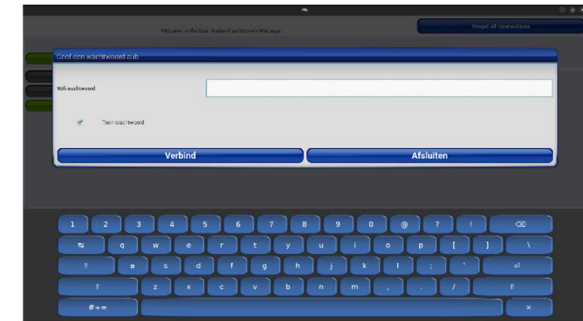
Welcome to the Grol Tower of connection Manager

Forget all connections

Geef een wachtwoord op:

Wifi-wachtwoord

Toon wachtwoord

Verbind

Afsluiten

1 2 3 4 5 6 7 8 9 0 @ ? ! ⌫

q w e r t y u i o p [ ] \

a s d f g h j k l ; '

z x c v b n m , . /

#+= ×